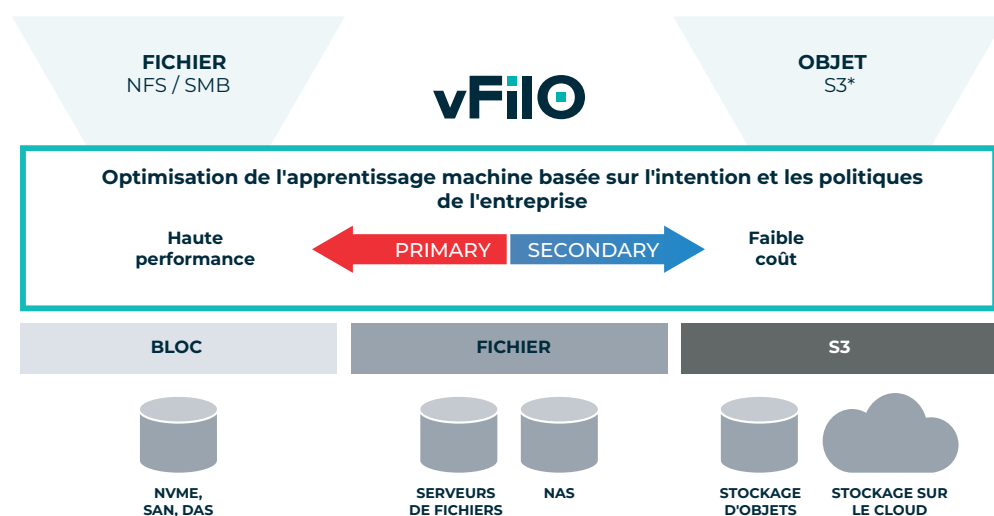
FICHIER
NFS / SMB

vFilO

OBJET
S3*

Optimisation de l'apprentissage machine basée sur l'intention et les politiques de l'entreprise

Haute performance

PRIMARY

SECONDARY

Faible coût

BLOC

FICHIER

S3

NVME, SAN, DAS

SERVEURS DE FICHIERS

NAS

STOCKAGE D'OBJETS

STOCKAGE SUR LE CLOUD